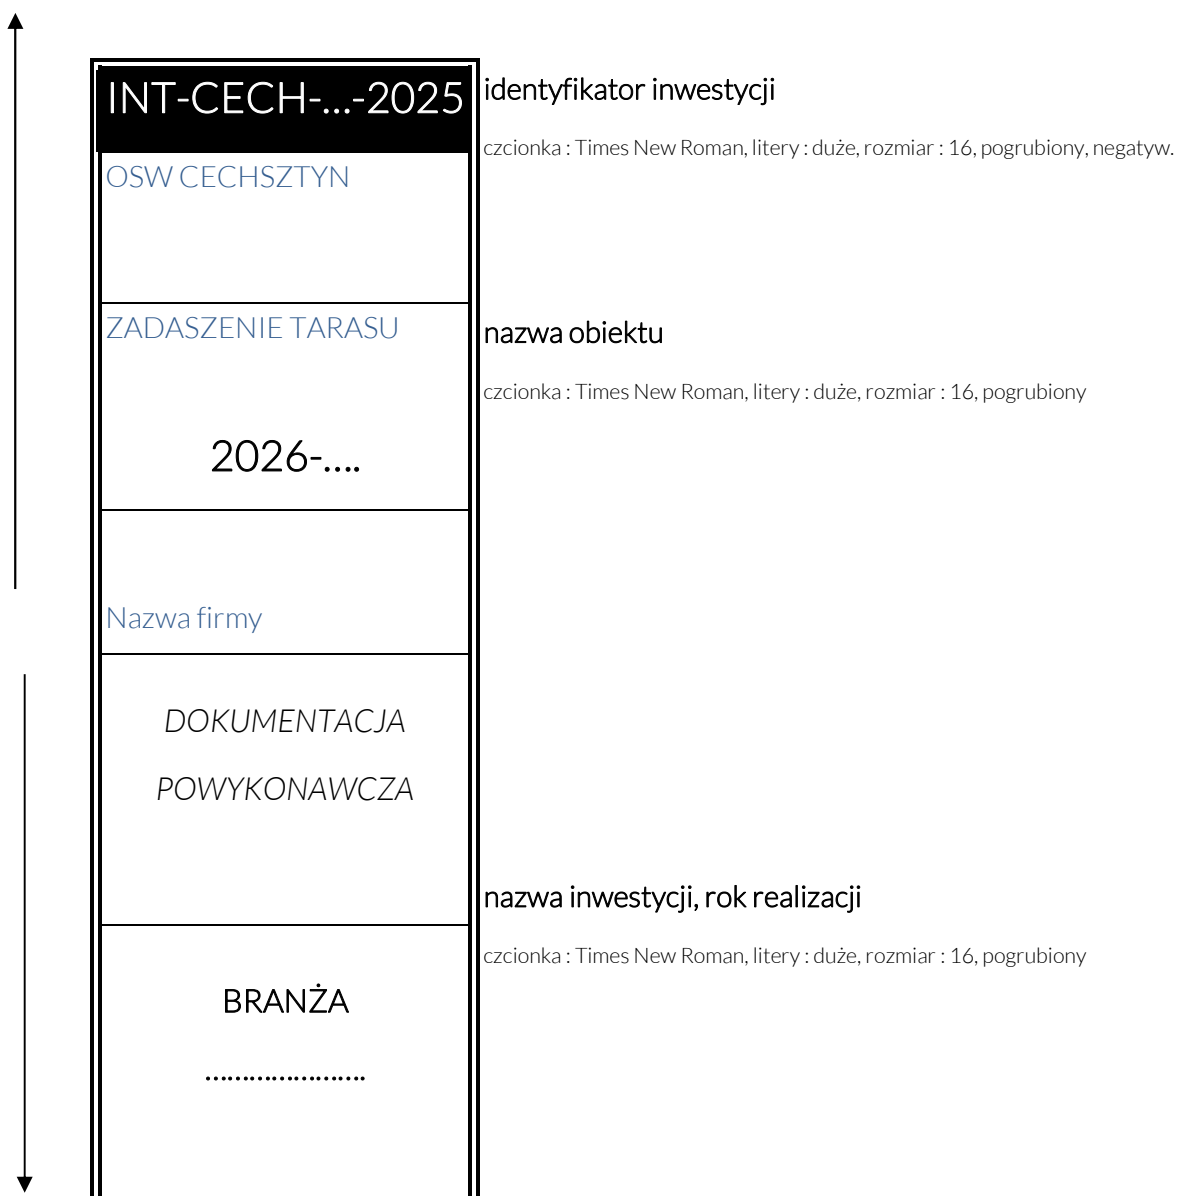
INT-CECH-...-2025

identyfikator inwestycji

czcionka : Times New Roman, litery : duże, rozmiar : 16, pogrubiony, negatyw.

OSW CECHSZTYN

ZADASZENIE TARASU

nazwa obiektu

czcionka : Times New Roman, litery : duże, rozmiar : 16, pogrubiony

2026-....

Nazwa firmy

DOKUMENTACJA

POWYKONAWCZA

nazwa inwestycji, rok realizacji

czcionka : Times New Roman, litery : duże, rozmiar : 16, pogrubiony

BRANŻA

.....................